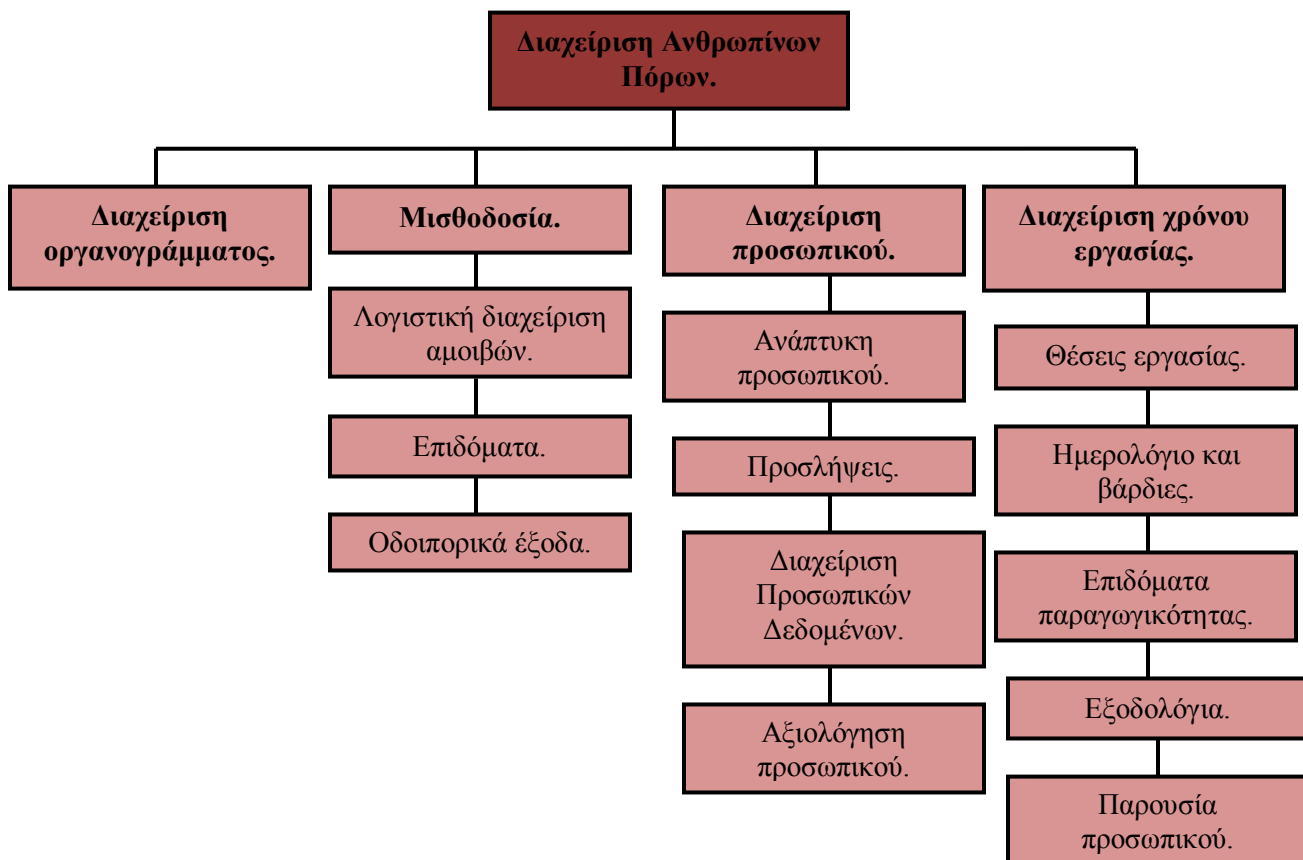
Διαχείριση Ανθρωπίνων Πόρων.

Διαχείριση οργανογράμματος.

Μισθοδοσία.

Λογιστική διαχείριση αμοιβών.

Επιδόματα.

Οδοιπορικά έξοδα.

Διαχείριση προσωπικού.

Ανάπτυκη προσωπικού.

Προσλήψεις.

Διαχείριση Προσωπικών Δεδομένων.

Αξιολόγηση προσωπικού.

Διαχείριση χρόνου εργασίας.

Θέσεις εργασίας.

Ημερολόγιο και βάρδιες.

Επιδόματα παραγωγικότητας.

Εξοδολόγια.

Παρουσία προσωπικού.